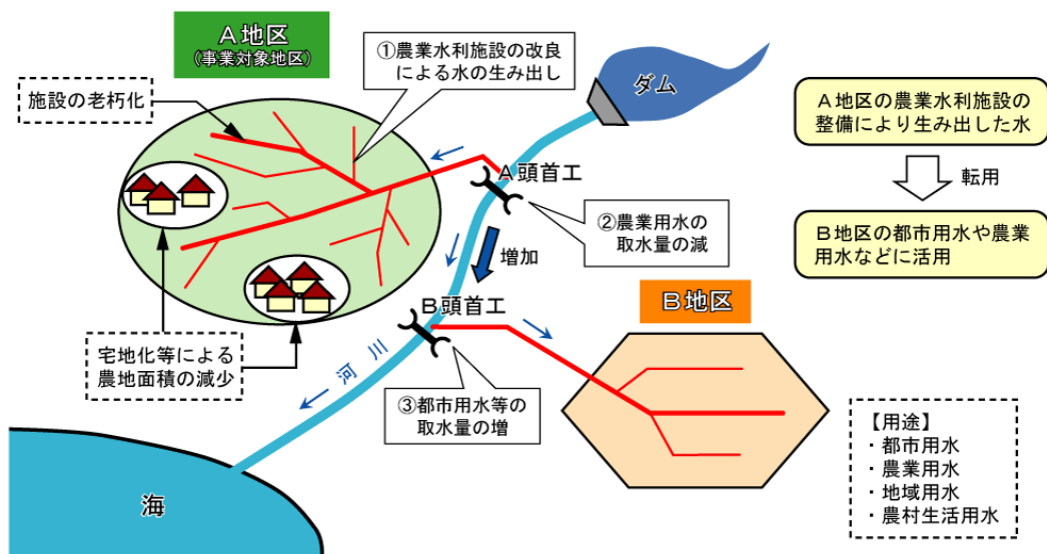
A地区
（事業対象地区）

施設の老朽化

①農業水利施設の改良による水の生み出し

ダム

A地区の農業水利施設の整備により生み出した水

転用

B地区の都市用水や農業用水などに活用

A頭首工

②農業用水の取水量の減

増加

B頭首工

B地区

宅地化等による農地面積の減少

河川

③都市用水等の取水量の増

【用途】
・都市用水
・農業用水
・地域用水
・農村生活用水

海